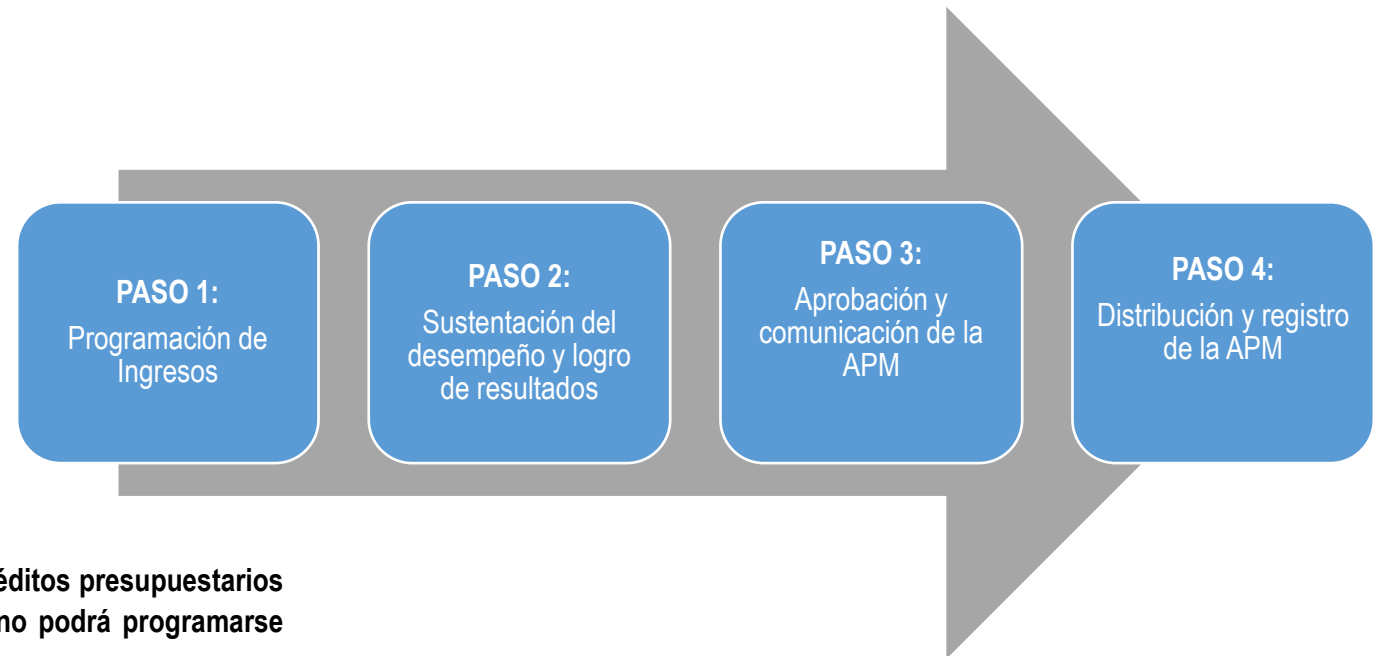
PASO 1:
Programación de Ingresos

PASO 2:
Sustentación del desempeño y logro de resultados

PASO 3:
Aprobación y comunicación de la APM

PASO 4:
Distribución y registro de la APM

éditos presupuestarios
no podrá programarse